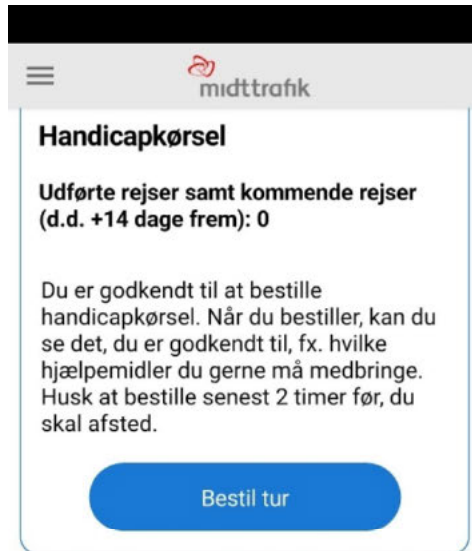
midttrafik

Handicapkørsel

Udførte rejser samt kommende rejser (d.d. +14 dage frem): 0

Du er godkendt til at bestille handicapkørsel. Når du bestiller, kan du se det, du er godkendt til, fx. hvilke hjælpemidler du gerne må medbringe. Husk at bestille senest 2 timer før, du skal afsted.

Bestil tur